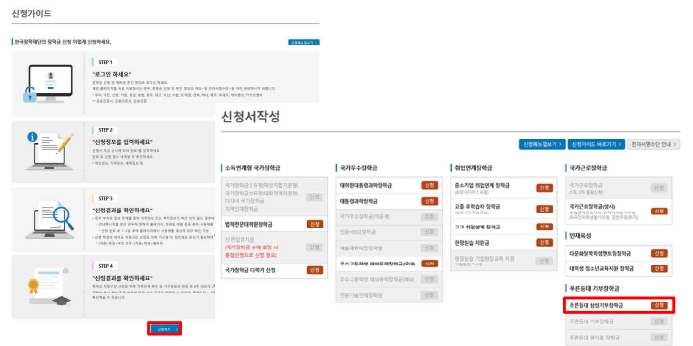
신청가이드

한국장학재단의 장학금 신청 어떻게 신청하세요.

STEP 1
"로그인 해세요"

STEP 2
"신청정보를 입력하세요"

STEP 3
"신청조건을 확인하세요"

STEP 4
"신청결과를 확인하세요"

신청하기

신청서작성

신청예능접보기 | 신청가이드 바로가기 | 전자서명수단 안내

소득연계형 국가장학금
국가장학금 I 유형(학생직접지원형)
국가장학금 II 유형(대학자체노력연계)
다자녀 국가장학금
지역인재장학금
신청
법학전문대학원장학금
신청
의·한의학전문대학원장학금
(국가장학금 수혜 희망 시 통합신청으로 신청 필요)
국가장학금 다회차 신청
신청

국가우수장학금
대학원대통령과학장학금
신청
대통령과학장학금
신청
국가우수장학금(이공계)
신청
인문100년장학금
예술체육비전장학금
신청
우수고등학생 해외유학장학금
신청
우수고등학생 해외유학장학금(해외)
인문사회 인재장학금

취업연계장학금
중소기업 취업연계 장학금
신청
고졸 후학습자 장학금
신청
기업 취업연계 장학금
신청
현장진심 지원금
신청
현장실습 기업부담금 지원

국가근로장학금
국가근로장학금
신청
국가근로장학금(상시)
신청

인재육성
다문화탈북학생멘토링장학금
신청
대학생 청소년교육지원 장학금
신청

푸른등대 기부장학금
푸른등대 삼성기부장학금
신청
푸른등대 기부장학금
신청
푸른등대 재미동포 장학금
신청